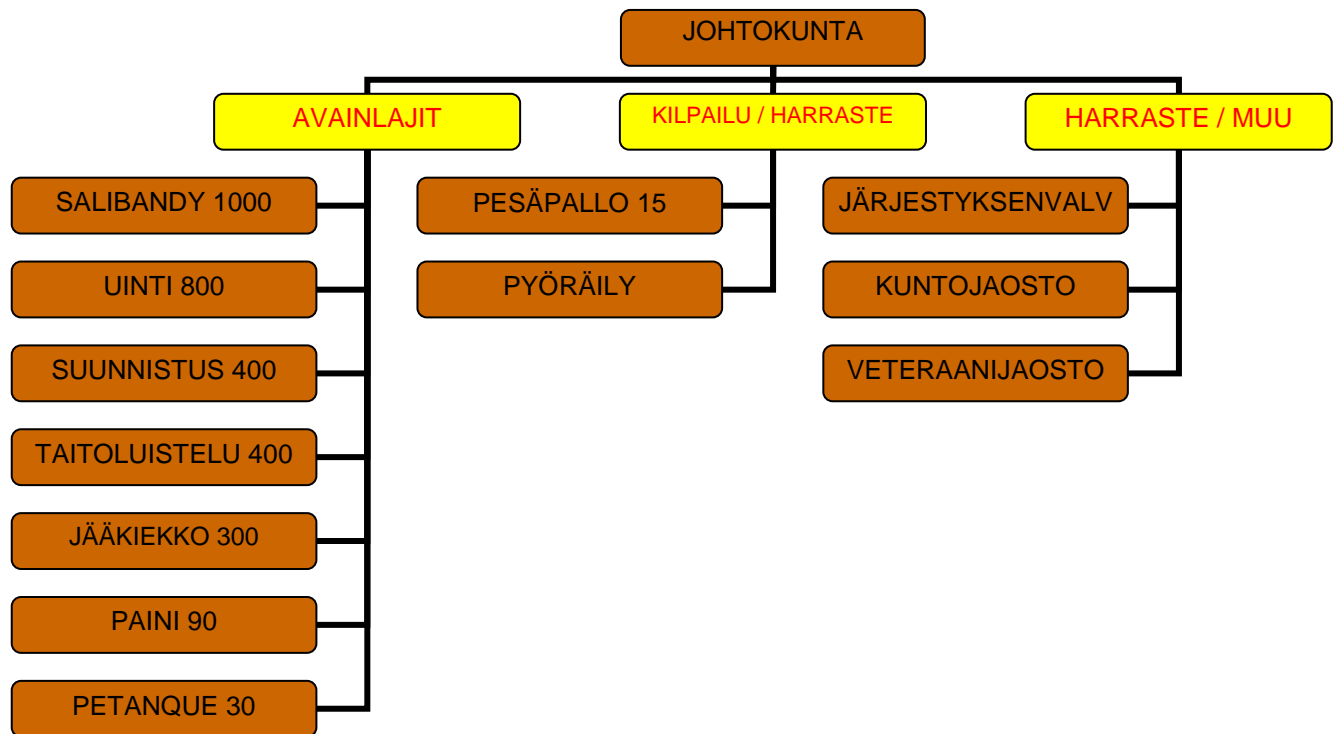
JOHTOKUNTA

AVAINLAJIT

SALIBANDY 1000

UINTI 800

SUUNNISTUS 400

TAITOLUISTELU 400

JÄÄKIEKKO 300

PAINI 90

PETANQUE 30

KILPAILU / HARRASTE

PESÄPALLO 15

PYÖRÄILY

HARRASTE / MUU

JÄRJESTYKSENVALV

KUNTOJAOSTO

VETERAANIJAOSTO